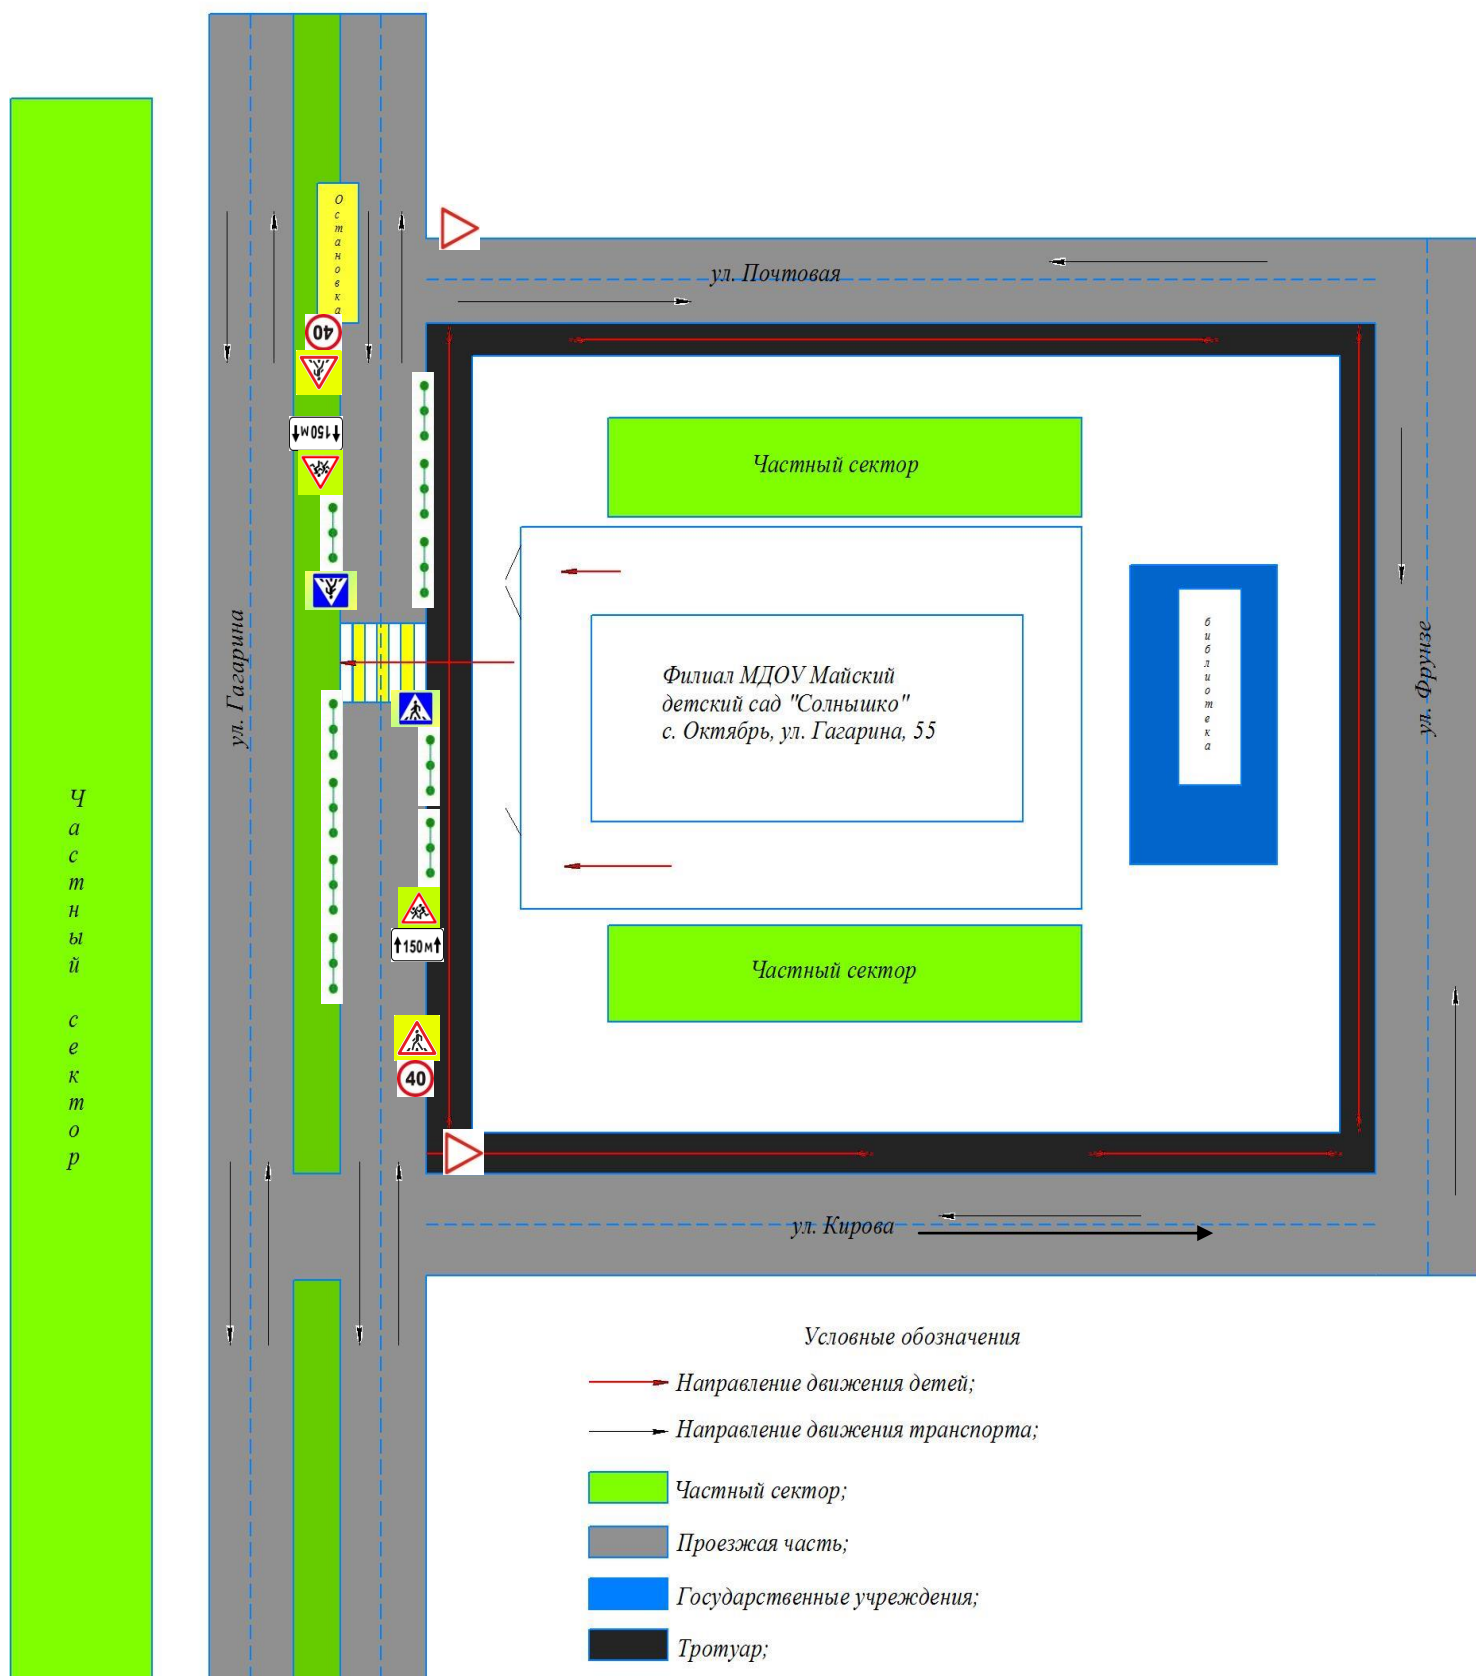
Остановка

40

150 м

ул. Почтовая

Частный сектор

Филиал МДОУ Майский детский сад "Солнышко" с. Октябрь, ул. Гагарина, 55

библиотека

ул. Фрунзе

ул. Гагарина

Частный сектор

150 м

Частный сектор

40

ул. Кирова

Условные обозначения

Направление движения детей;

Направление движения транспорта;

Частный сектор;

Проезжая часть;

Государственные учреждения;

Тротуар;